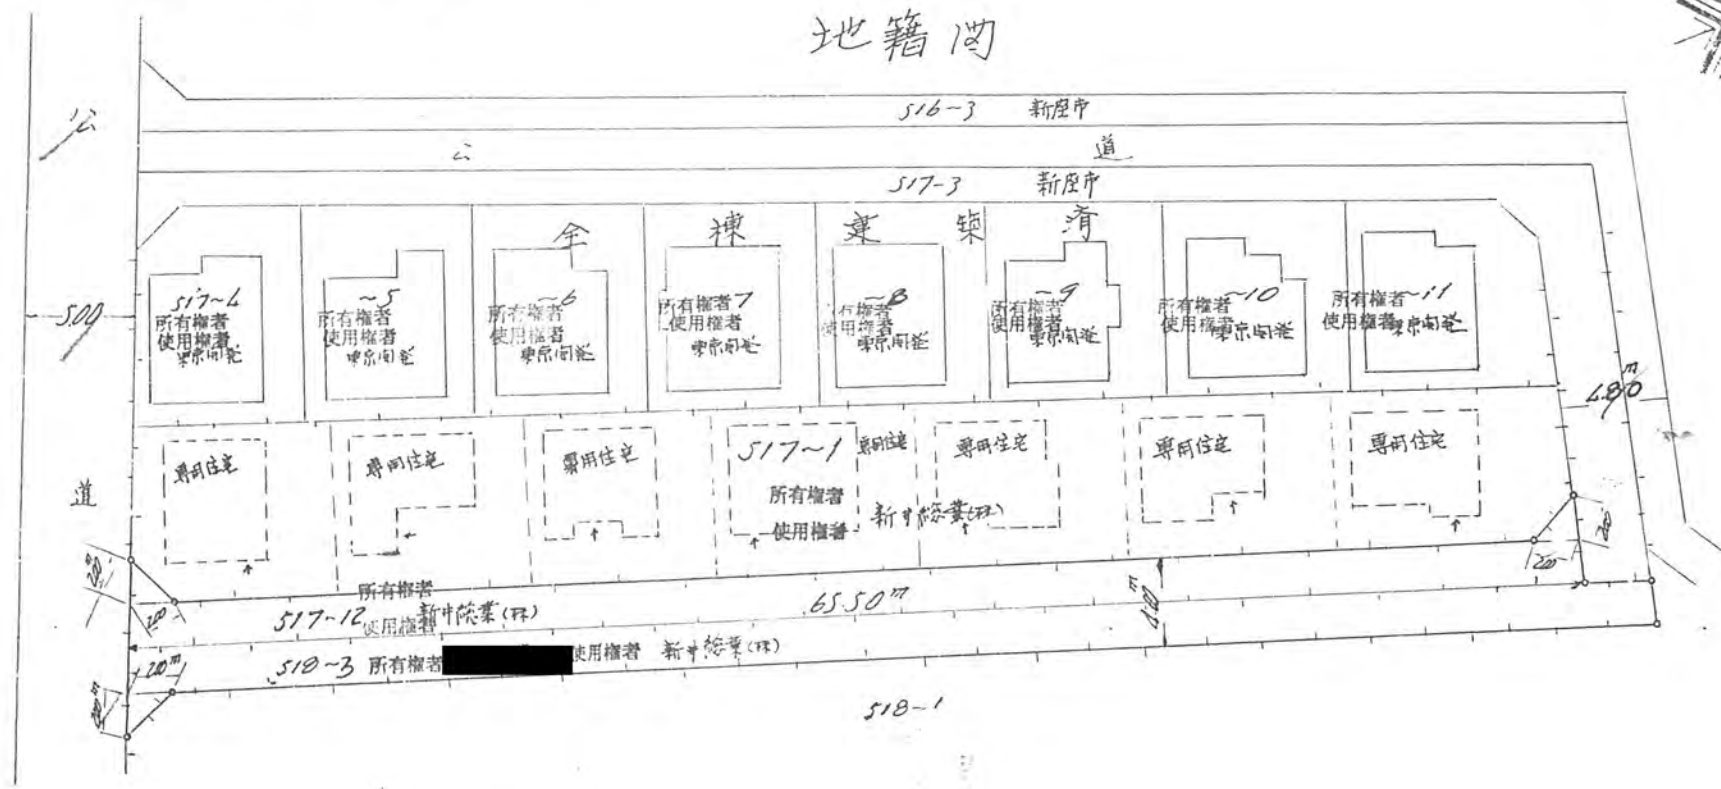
地籍図

516~3 新座市

公 道

517-3 新座市

全 棟 建 築 済

公

5.00

517~6 所有権者 使用権者 東京開発

~5 所有権者 使用権者 東京開発

~6 所有権者 使用権者 東京開発

所有権者 7 使用権者 東京開発

~8 所有権者 使用権者 東京開発

所有権者 ~9 使用権者 東京開発

所有権者 ~10 使用権者 東京開発

所有権者 ~11 使用権者 東京開発

4.80m

道

専用住宅

専用住宅

専用住宅

517~1 専用住宅 所有権者 使用権者 新中総業(株)

専用住宅

専用住宅

専用住宅

2.0

2.0

2.0

2.0

所有権者 517~12 使用権者 新中総業(株)

65.50m

4.00

2.0

2.0m

518~3 所有権者 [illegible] 使用権者 新中総業(株)

2.0

518~1